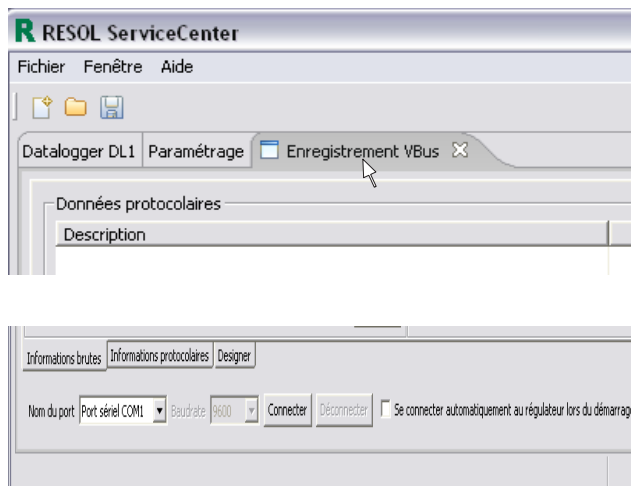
R RESOL ServiceCenter

Fichier Fenêtre Aide

Datalogger DL1 Paramétrage Enregistrement VBus

Données protocolaires

Description

Informations brutes Informations protocolaires Designer

Nom du port Port sériel COM1 Baudrate 9600 Connecter Déconnecter Se connecter automatiquement au régulateur lors du démarrag